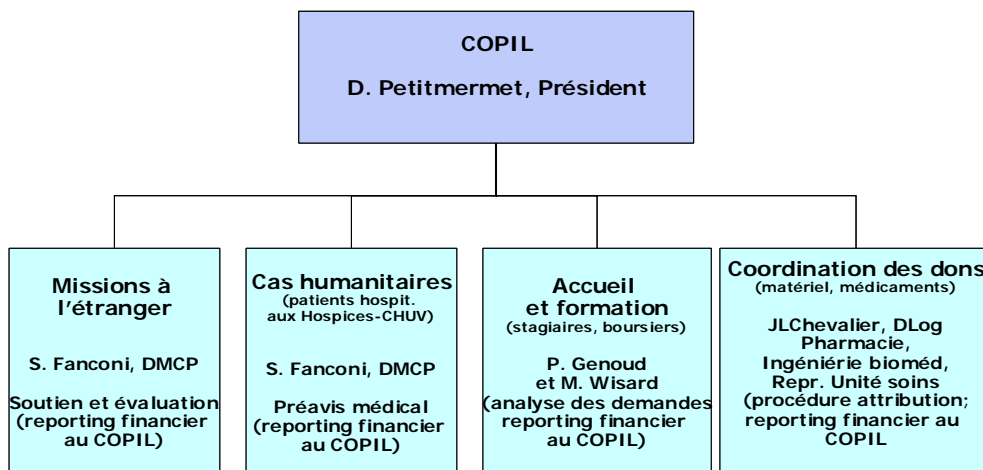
COPIL

D. Petitmermet, Président

Missions à l'étranger

S. Fanconi, DMCP

Soutien et évaluation (reporting financier au COPIL)

Cas humanitaires
(patients hospit. aux Hospices-CHUV)

S. Fanconi, DMCP

Préavis médical (reporting financier au COPIL)

Accueil et formation
(stagiaires, boursiers)

P. Genoud et M. Wisard (analyse des demandes reporting financier au COPIL)

Coordination des dons
(matériel, médicaments)

JLChevalier, DLog Pharmacie, Ingéniérie bioméd, Repr. Unité soins (procédure attribution; reporting financier au COPIL